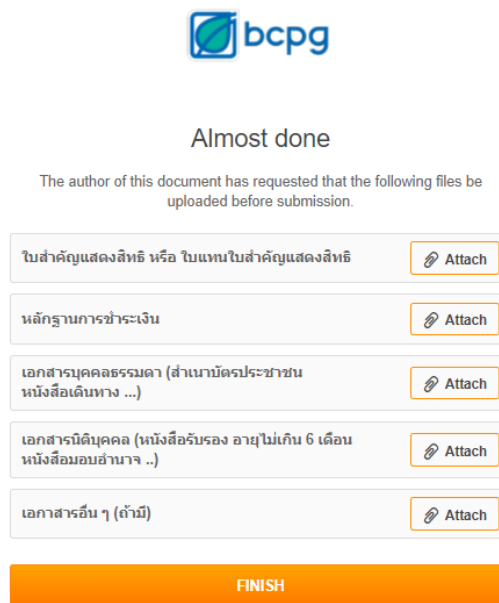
bcpg

Almost done

The author of this document has requested that the following files be uploaded before submission.

ใบสำคัญแสดงสิทธิ หรือ ใบแทนใบสำคัญแสดงสิทธิ
Attach

หลักฐานการชำระเงิน
Attach

เอกสารบุคคลธรรมดา (สำเนาบัตรประชาชน หนังสือเดินทาง ...)
Attach

เอกสารนิติบุคคล (หนังสือรับรอง อายุไม่เกิน 6 เดือน หนังสือมอบอำนาจ ..)
Attach

เอกาสารอื่น ๆ (ถ้ามี)
Attach

FINISH